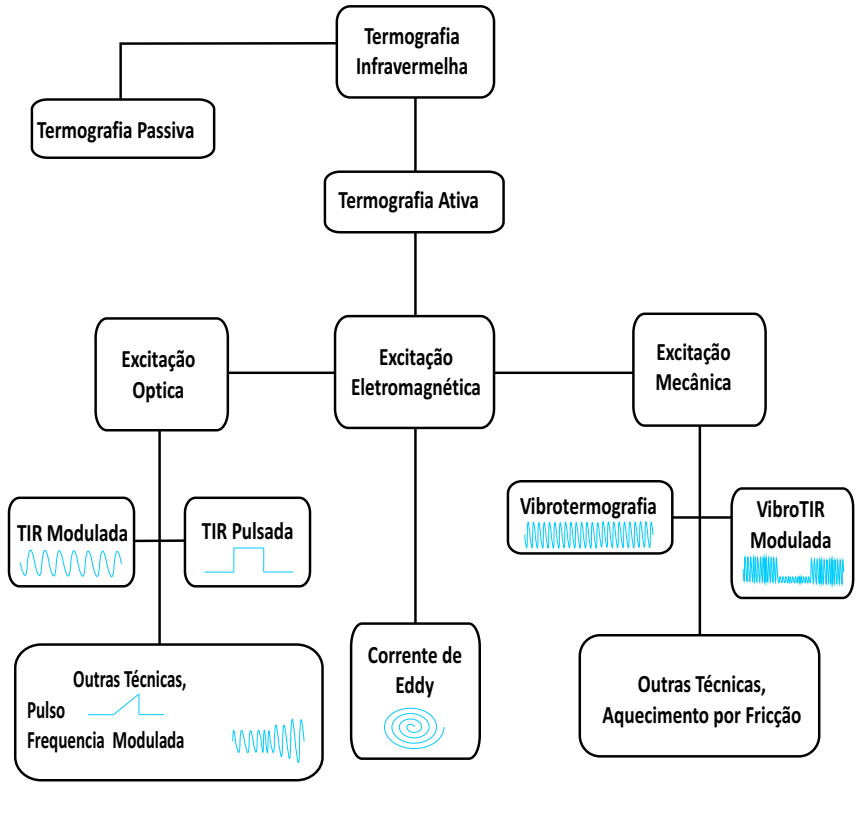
Termografia Infravermelha

Termografia Passiva

Termografia Ativa

Excitação Optica

Excitação Eletromagnética

Excitação Mecânica

TIR Modulada

TIR Pulsada

Vibrotermografia

VibroTIR Modulada

Outras Técnicas,
Pulso
Frequencia Modulada

Corrente de Eddy

Outras Técnicas, Aquecimento por Fricção